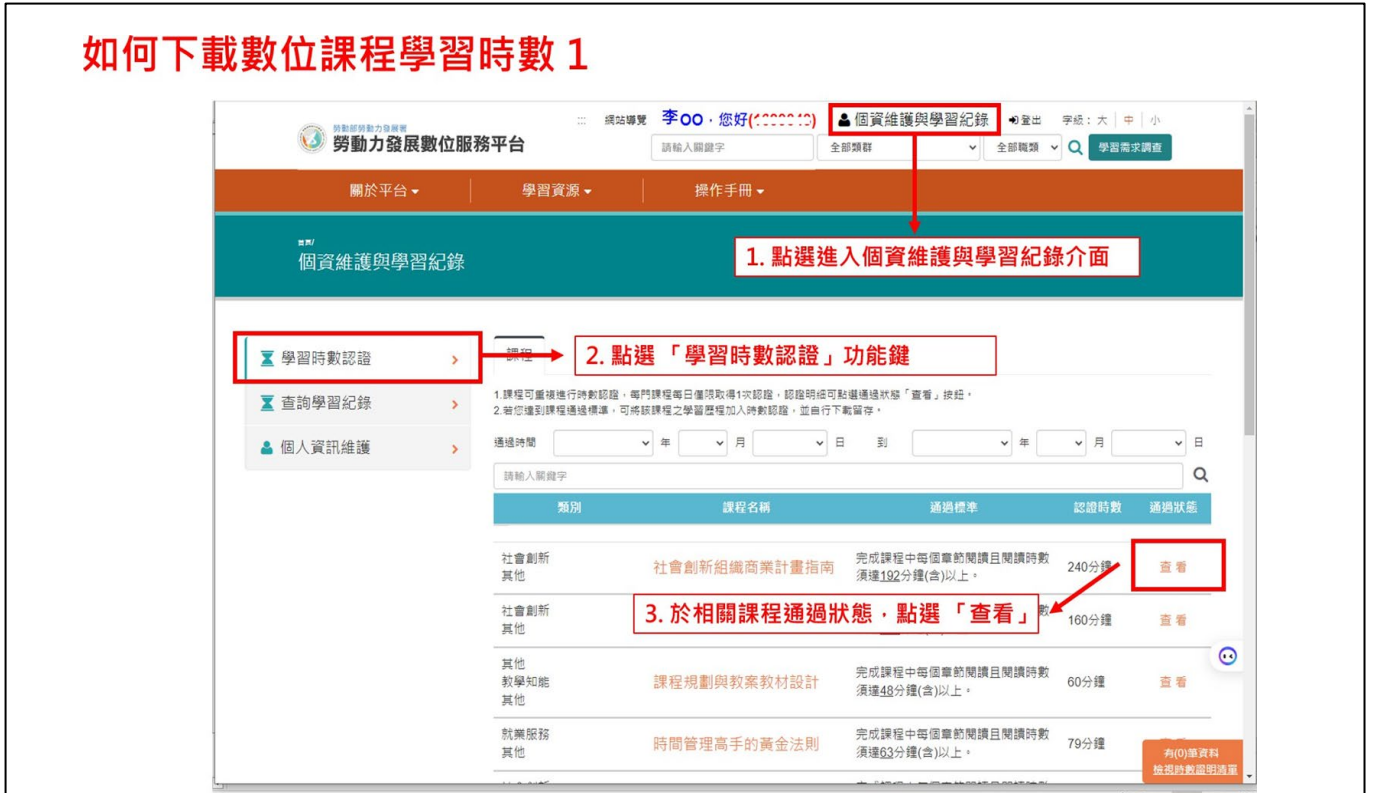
如何下載數位課程學習時數 1

勞動部勞動力發展署
勞動力發展數位服務平台

::: 網站導覽 李OO，您好([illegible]) 個資維護與學習紀錄 登出 字級：大 | 中 | 小

請輸入關鍵字 全部類群 全部職類 學習需求調查

關於平台 學習資源 操作手冊

首頁/
個資維護與學習紀錄

1. 點選進入個資維護與學習紀錄介面

學習時數認證
查詢學習紀錄
個人資訊維護

課程

2. 點選 「學習時數認證」功能鍵

1.課程可重複進行時數認證，每門課程每日僅限取得1次認證，認證明細可點選通過狀態「查看」按鈕。
2.若您達到課程通過標準，可將該課程之學習歷程加入時數認證，並自行下載留存。

通過時間 年 月 日 到 年 月 日

請輸入關鍵字

| 類別 | 課程名稱 | 通過標準 | 認證時數 | 通過狀態 |
|---|---|---|---|---|
| 社會創新 其他 | 社會創新組織商業計畫指南 | 完成課程中每個章節閱讀且閱讀時數須達192分鐘(含)以上。 | 240分鐘 | 查看 |
| 社會創新 其他 | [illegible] | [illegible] | 160分鐘 | 查看 |
| 其他 教學知能 其他 | 課程規劃與教案教材設計 | 完成課程中每個章節閱讀且閱讀時數須達48分鐘(含)以上。 | 60分鐘 | 查看 |
| 就業服務 其他 | 時間管理高手的黃金法則 | 完成課程中每個章節閱讀且閱讀時數須達63分鐘(含)以上。 | 79分鐘 | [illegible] |

3. 於相關課程通過狀態，點選 「查看」

有(0)筆資料
檢視時數證明清單